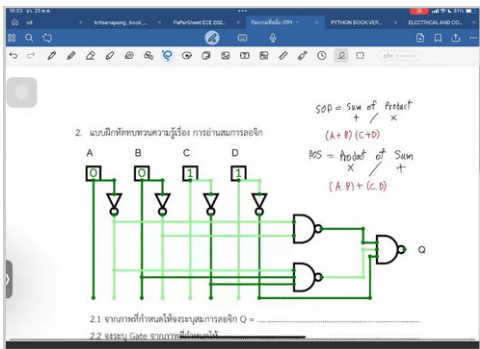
10:53 จ. 25 ต.ค.

kritsanapong_book_... PaPerSheet ECE 202... กิจกรรมเรื่อง-ITPI PYTHON BOOK VER... ELECTRICAL AND CO...

2. แบบฝึกหัดทบทวนความรู้เรื่อง การอ่านสมการลอจิก

SOP = Sum of Product
+ / ×
(A + B) (C + D)

POS = Product of Sum
× / +
(A . B) + (C . D)

A B C D

0 0 1 1

Q

2.1 จากภาพที่กำหนดให้จงระบุสมการลอจิก Q = ......................................................

2.2 จงระบุ Gate จากภาพ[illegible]